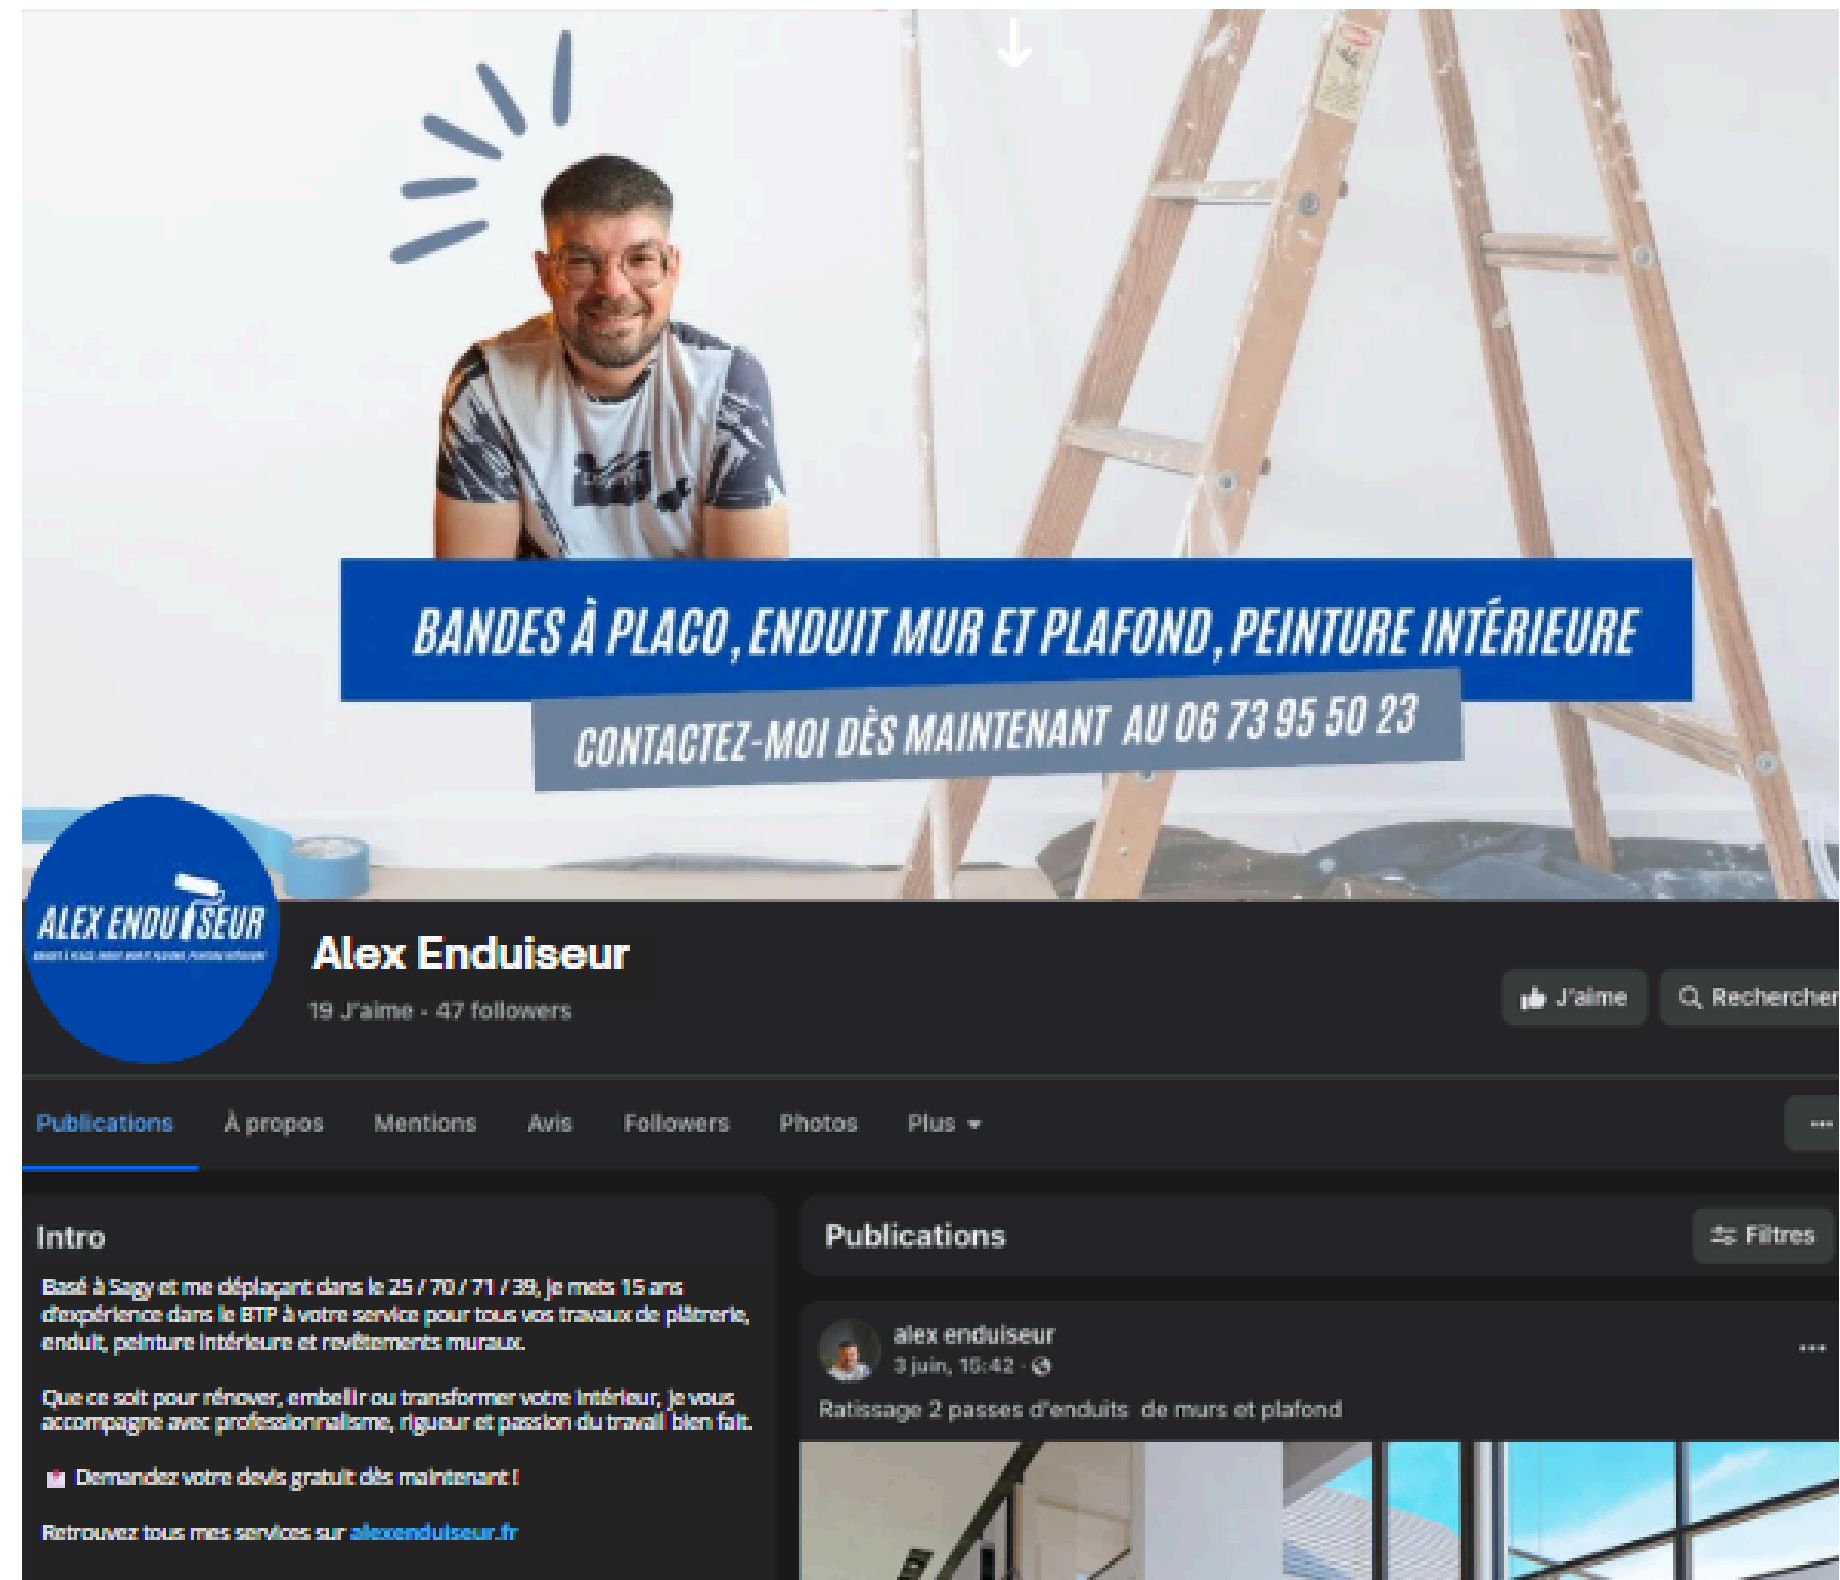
BANDES À PLACO, ENDUIT MUR ET PLAFOND, PEINTURE INTÉRIEURE

CONTACTEZ-MOI DÈS MAINTENANT AU 06 73 95 50 23

ALEX ENDUISEUR

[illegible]

Alex Enduiseur

19 J'aime · 47 followers

J'aime

Rechercher

Publications À propos Mentions Avis Followers Photos Plus

...

Intro

Basé à Sagy et me déplaçant dans le 25 / 70 / 71 / 39, je mets 15 ans d'expérience dans le BTP à votre service pour tous vos travaux de plâtrerie, enduit, peinture intérieure et revêtements muraux.

Que ce soit pour rénover, embellir ou transformer votre intérieur, je vous accompagne avec professionnalisme, rigueur et passion du travail bien fait.

Demandez votre devis gratuit dès maintenant !

Retrouvez tous mes services sur alexenduiseur.fr

Publications

Filtres

alex enduiseur
3 juin, 15:42 ·

...

Ratissage 2 passes d'enduits de murs et plafond